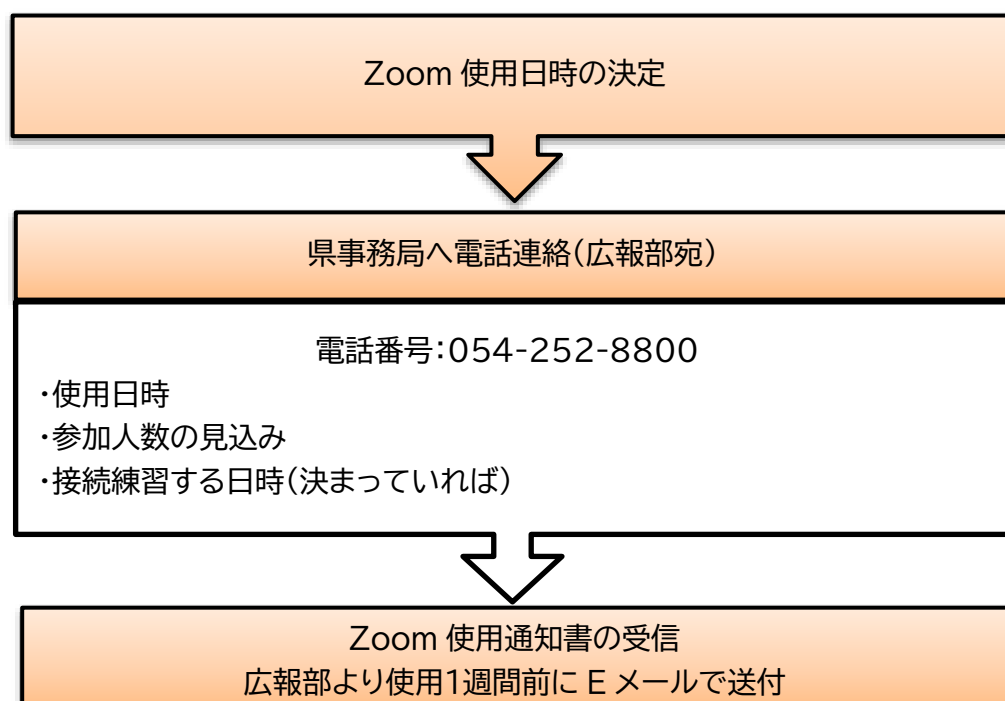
Zoom 使用日時の決定

県事務局へ電話連絡(広報部宛)

電話番号:054-252-8800

・使用日時
・参加人数の見込み
・接続練習する日時(決まっていれば)

Zoom 使用通知書の受信
広報部より使用1週間前に E メールで送付